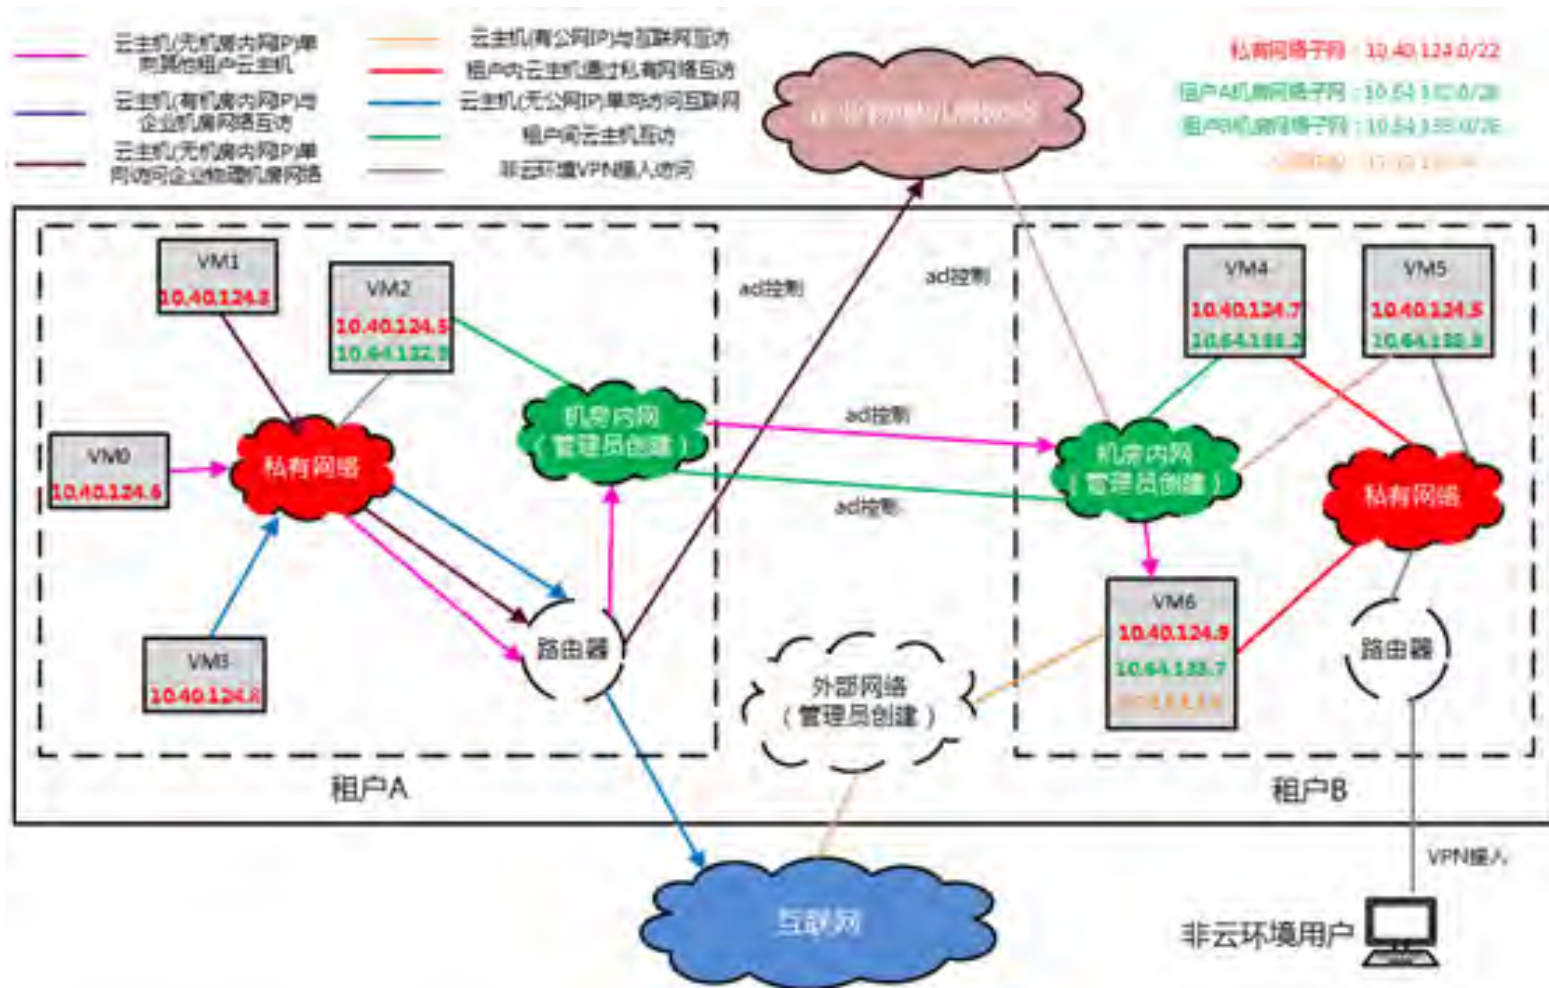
云主机(无机房内网IP)单向其他租户云主机

云主机(有机房内网IP)与企业机房网络互访

云主机(无机房内网IP)单向访问企业物理机房网络

云主机(有公网IP)与互联网互访

租户内云主机通过私有网络互访

云主机(无公网IP)单向访问互联网

租户间云主机互访

非云环境VPN接入访问

私有网络子网：10.40.124.0/22

租户A机房网络子网：10.64.132.0/26

租户B机房网络子网：10.64.133.0/26

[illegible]

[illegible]

租户A

VM1
10.40.124.2

VM2
10.40.124.5
10.64.132.5

VM0
10.40.124.6

私有网络

机房内网
（管理员创建）

VM3
10.40.124.8

路由器

acl控制

acl控制

acl控制

acl控制

外部网络
（管理员创建）

租户B

VM4
10.40.124.7
10.64.133.2

VM5
10.40.124.5
10.64.133.3

机房内网
（管理员创建）

私有网络

VM6
10.40.124.9
10.64.133.7
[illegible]

路由器

VPN接入

互联网

非云环境用户